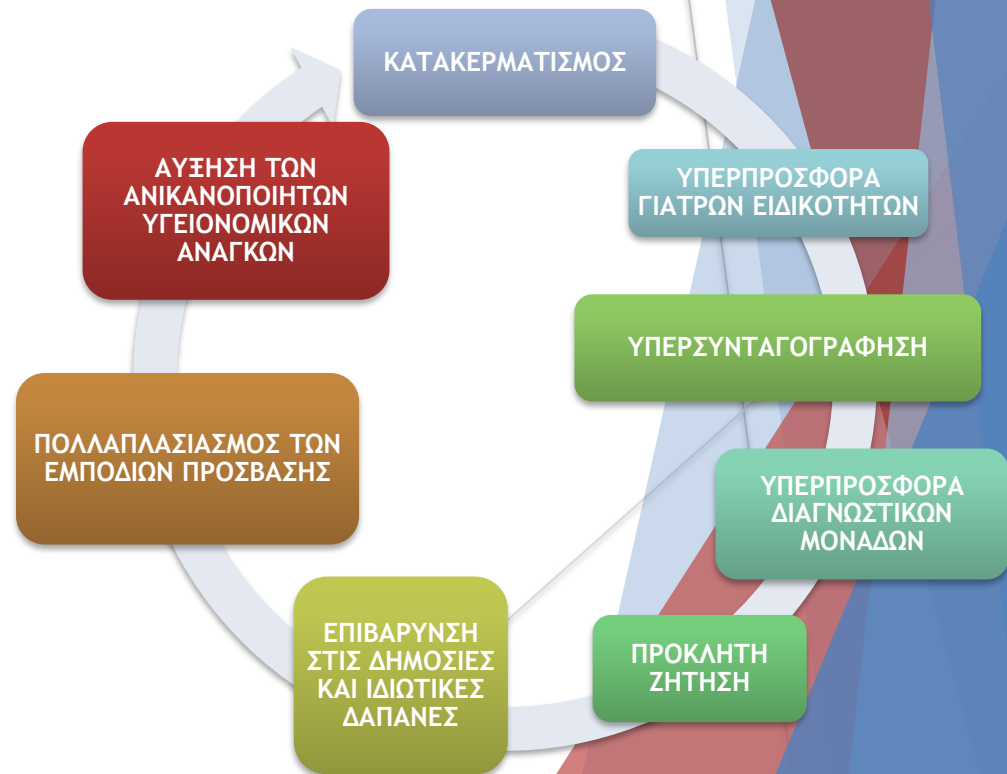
ΚΑΤΑΚΕΡΜΑΤΙΣΜΟΣ

ΥΠΕΡΠΡΟΣΦΟΡΑ ΓΙΑΤΡΩΝ ΕΙΔΙΚΟΤΗΤΩΝ

ΥΠΕΡΣΥΝΤΑΓΟΓΡΑΦΗΣΗ

ΥΠΕΡΠΡΟΣΦΟΡΑ ΔΙΑΓΝΩΣΤΙΚΩΝ ΜΟΝΑΔΩΝ

ΠΡΟΚΛΗΤΗ ΖΗΤΗΣΗ

ΕΠΙΒΑΡΥΝΣΗ ΣΤΙΣ ΔΗΜΟΣΙΕΣ ΚΑΙ ΙΔΙΩΤΙΚΕΣ ΔΑΠΑΝΕΣ

ΠΟΛΛΑΠΛΑΣΙΑΣΜΟΣ ΤΩΝ ΕΜΠΟΔΙΩΝ ΠΡΟΣΒΑΣΗΣ

ΑΥΞΗΣΗ ΤΩΝ ΑΝΙΚΑΝΟΠΟΙΗΤΩΝ ΥΓΕΙΟΝΟΜΙΚΩΝ ΑΝΑΓΚΩΝ